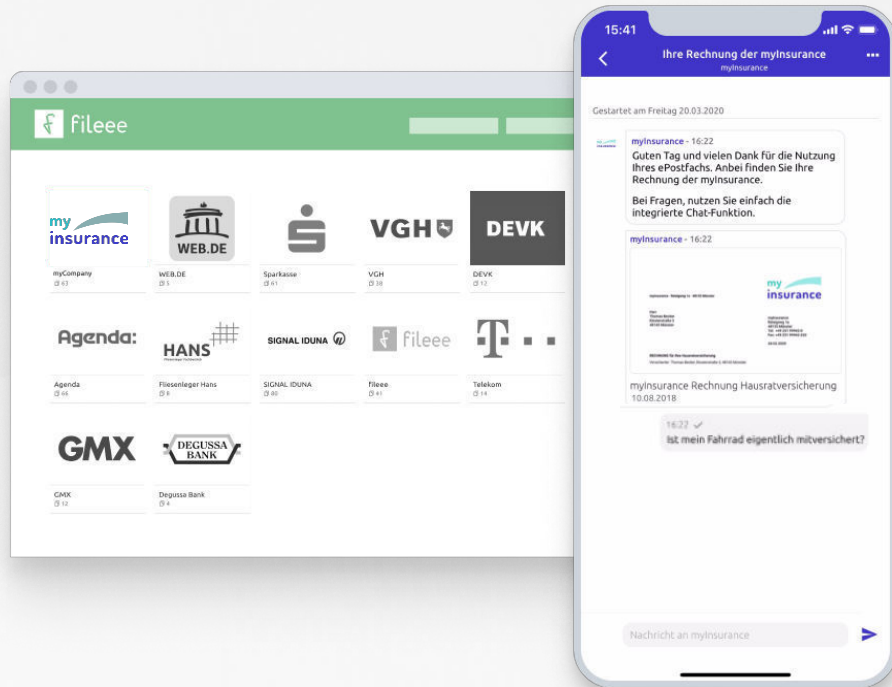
fileee

my insurance
myCompany
63

WEB.DE
WEB.DE
5

Sparkasse
61

VGH
VGH
38

DEVK
DEVK
12

Agenda:
Agenda
46

HANS
Fliesenleger Hans
8

SIGNAL IDUNA
SIGNAL IDUNA
80

fileee
fileee
41

Telekom
14

GMX
GMX
12

DEGUSSA BANK
Degussa Bank
4

15:41

Ihre Rechnung der myInsurance
myInsurance

Gestartet am Freitag 20.03.2020

myInsurance - 16:22
Guten Tag und vielen Dank für die Nutzung Ihres ePostfachs. Anbei finden Sie Ihre Rechnung der myInsurance.

Bei Fragen, nutzen Sie einfach die integrierte Chat-Funktion.

myInsurance - 16:22
my insurance
myInsurance Rechnung Hausratversicherung
10.08.2018

16:22
Ist mein Fahrrad eigentlich mitversichert?

Nachricht an myInsurance